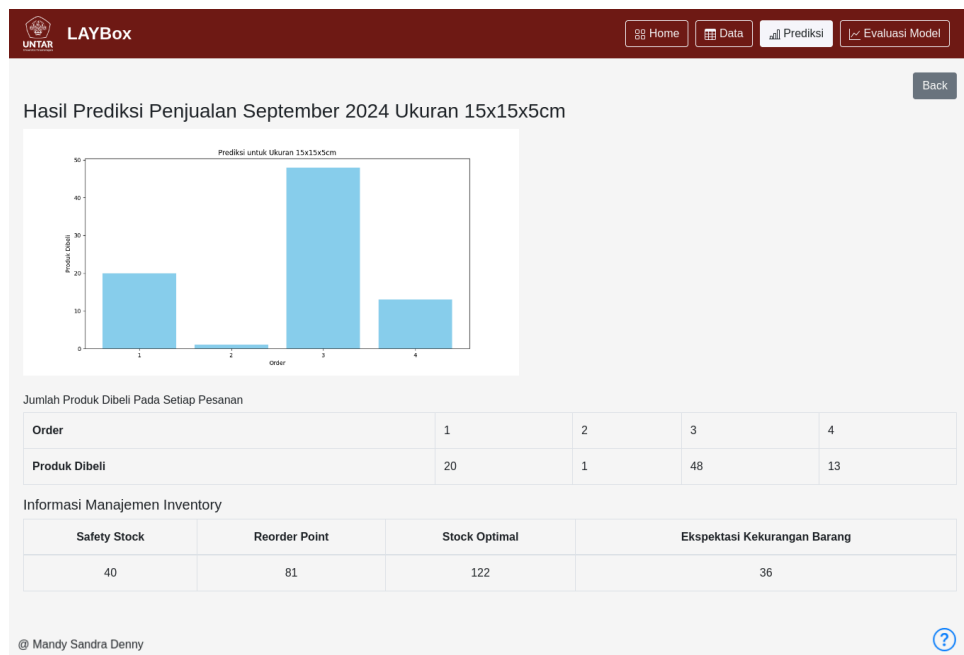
UNTAR LAYBox

Home Data Prediksi Evaluasi Model

Back

Hasil Prediksi Penjualan September 2024 Ukuran 15x15x5cm

Prediksi untuk Ukuran 15x15x5cm

Produk Dibeli

50
40
30
20
10
0

1 2 3 4

Order

Jumlah Produk Dibeli Pada Setiap Pesanan

| Order | 1 | 2 | 3 | 4 |
|---|---|---|---|---|
| Produk Dibeli | 20 | 1 | 48 | 13 |

Informasi Manajemen Inventory

| Safety Stock | Reorder Point | Stock Optimal | Ekspektasi Kekurangan Barang |
|---|---|---|---|
| 40 | 81 | 122 | 36 |

@ Mandy Sandra Denny

?